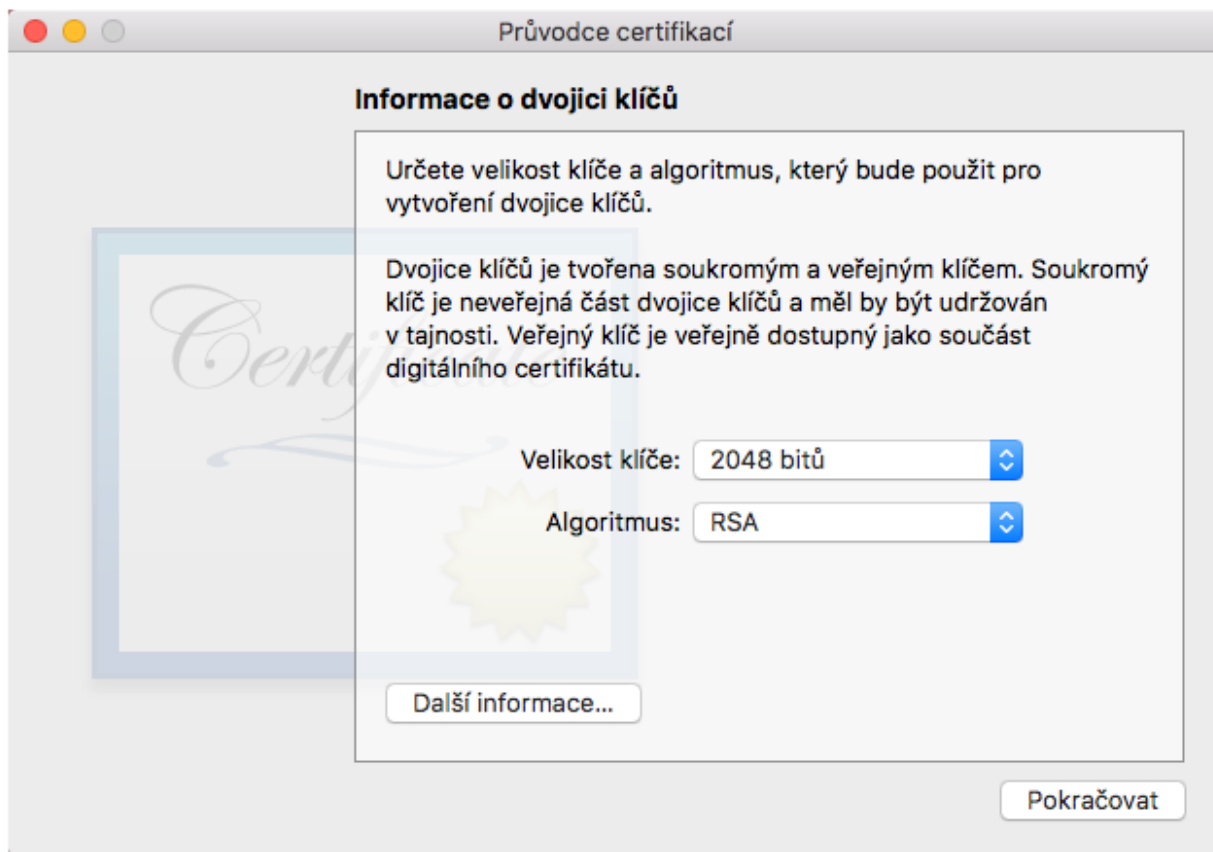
Průvodce certifikací

Informace o dvojici klíčů

Určete velikost klíče a algoritmus, který bude použit pro vytvoření dvojice klíčů.

Dvojice klíčů je tvořena soukromým a veřejným klíčem. Soukromý klíč je neveřejná část dvojice klíčů a měl by být udržován v tajnosti. Veřejný klíč je veřejně dostupný jako součást digitálního certifikátu.

Velikost klíče: 2048 bitů

Algoritmus: RSA

Další informace…

Pokračovat